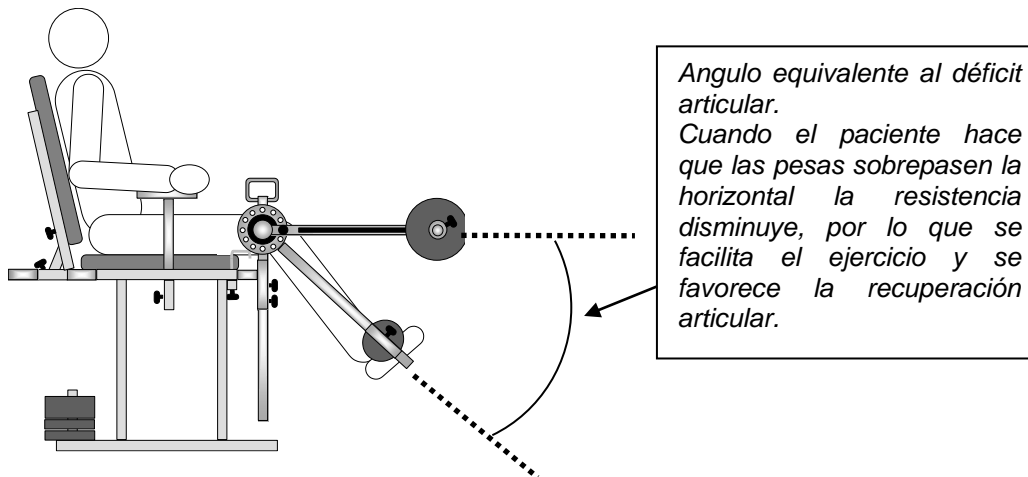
Angulo equivalente al déficit articular.
Cuando el paciente hace que las pesas sobrepasen la horizontal la resistencia disminuye, por lo que se facilita el ejercicio y se favorece la recuperación articular.